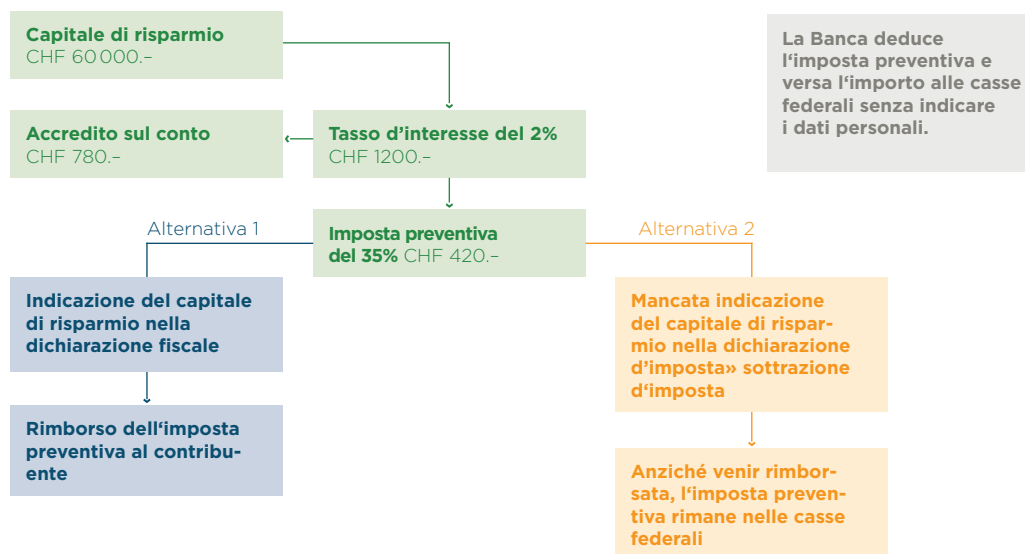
Capitale di risparmio
CHF 60 000.–

La Banca deduce l‘imposta preventiva e versa l‘importo alle casse federali senza indicare i dati personali.

Accredito sul conto
CHF 780.–

Tasso d’interesse del 2%
CHF 1200.–

Alternativa 1

Imposta preventiva del 35% CHF 420.–

Alternativa 2

Indicazione del capitale di risparmio nella dichiarazione fiscale

Mancata indicazione del capitale di risparmio nella dichiarazione d’imposta» sottrazione d’imposta

Rimborso dell‘imposta preventiva al contribuente

Anziché venir rimborsata, l‘imposta preventiva rimane nelle casse federali